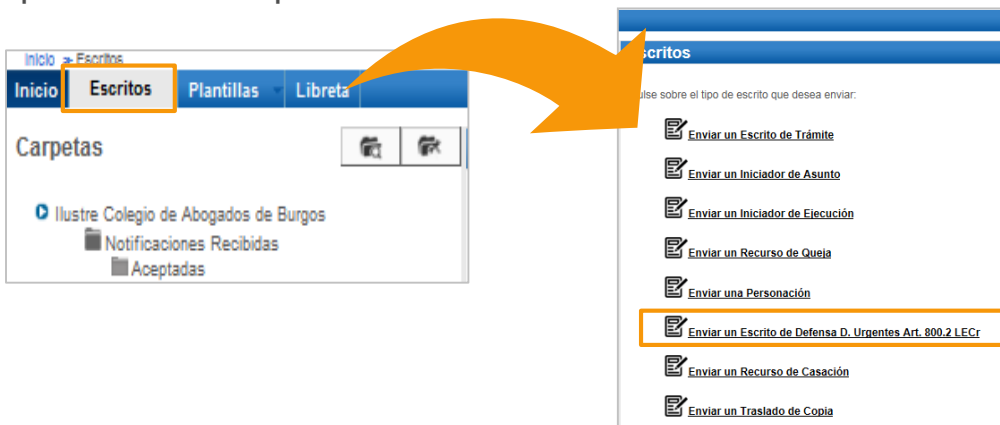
Inicio > Escritos

Inicio | Escritos | Plantillas | Libreta

Carpetas

Ilustre Colegio de Abogados de Burgos
Notificaciones Recibidas
Aceptadas

scritos

ulse sobre el tipo de escrito que desea enviar:

Enviar un Escrito de Trámite

Enviar un Iniciador de Asunto

Enviar un Iniciador de Ejecución

Enviar un Recurso de Queja

Enviar una Personación

Enviar un Escrito de Defensa D. Urgentes Art. 800.2 LECr

Enviar un Recurso de Casación

Enviar un Traslado de Copia